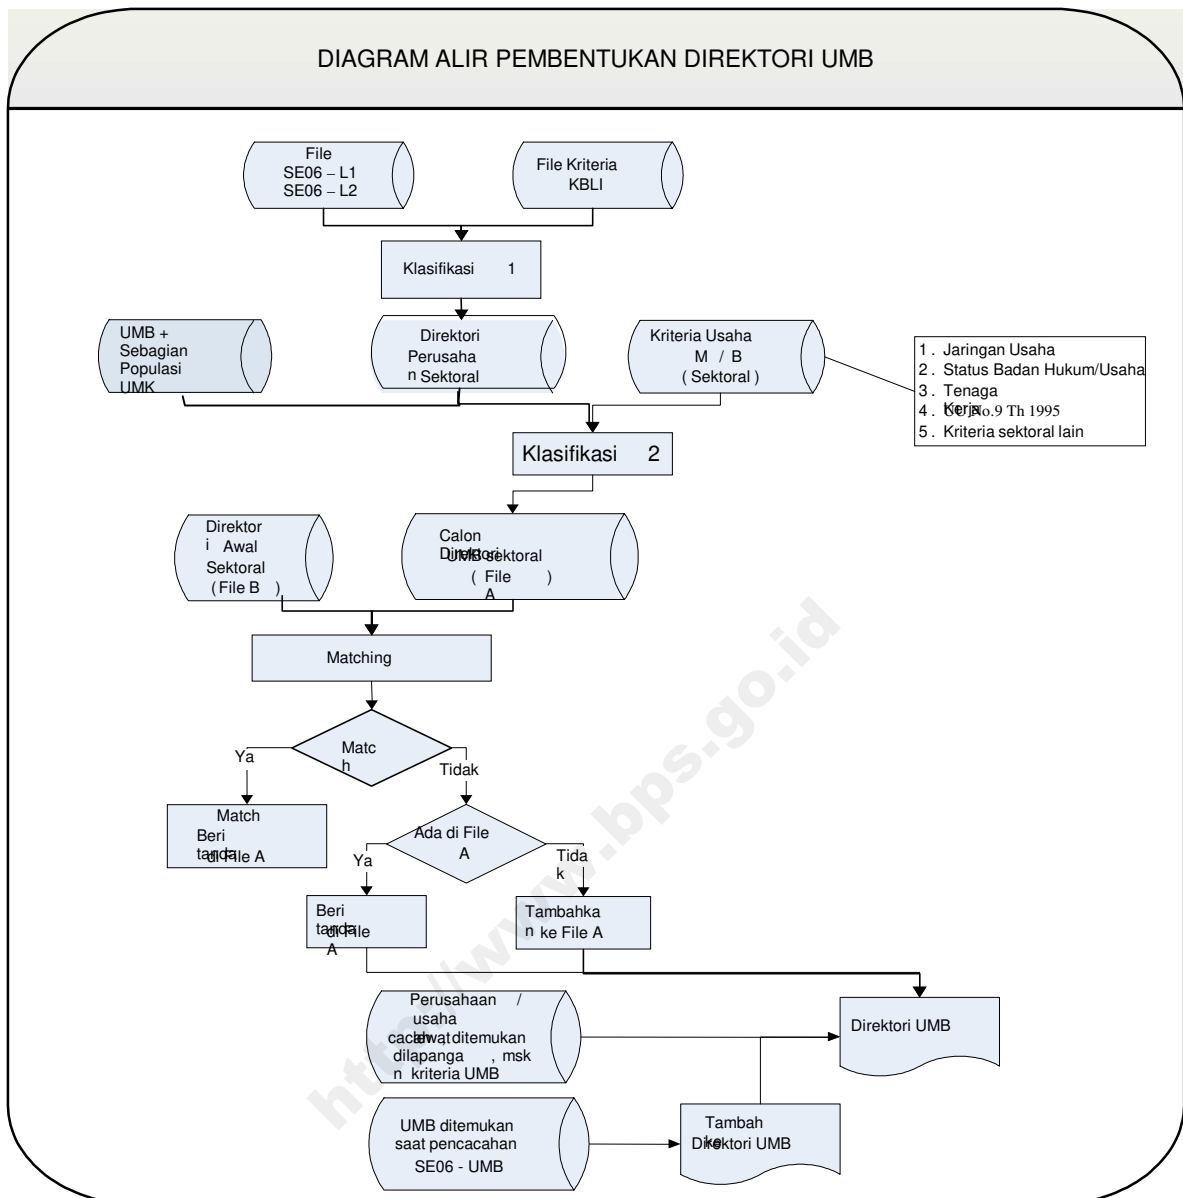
DIAGRAM ALIR PEMBENTUKAN DIREKTORI UMB

File SE06 – L1 SE06 – L2

File Kriteria KBLI

Klasifikasi 1

UMB + Sebagian Populasi UMK

Direktori Perusahaan Sektoral

Kriteria Usaha M / B ( Sektoral )

1 . Jaringan Usaha
2 . Status Badan Hukum/Usaha
3 . Tenaga Kerja
4 . UU No.9 Th 1995
5 . Kriteria sektoral lain

Klasifikasi 2

Direktori Awal Sektoral ( File B )

Calon Direktori UMB sektoral ( File A )

Matching

Match

Ya

Tidak

Match Beri tanda di File A

Ada di File A

Ya

Tidak

Beri tanda di File A

Tambahkan ke File A

Perusahaan / usaha cacah, dt ditemukan dilapangan, msk kriteria UMB

Direktori UMB

UMB ditemukan saat pencacahan SE06 - UMB

Tambah ke Direktori UMB

http://www.bps.go.id